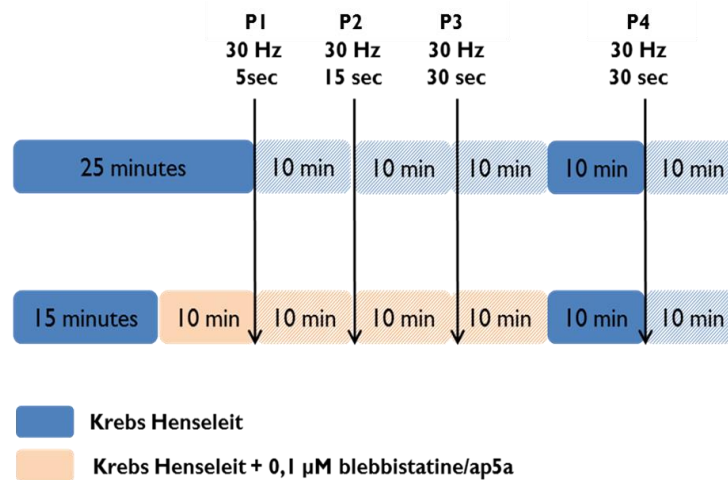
P1
30 Hz
5sec

P2
30 Hz
15 sec

P3
30 Hz
30 sec

P4
30 Hz
30 sec

25 minutes
10 min
10 min
10 min
10 min
10 min

15 minutes
10 min
10 min
10 min
10 min
10 min
10 min

Krebs Henseleit

Krebs Henseleit + 0,1 μM blebbistatine/ap5a